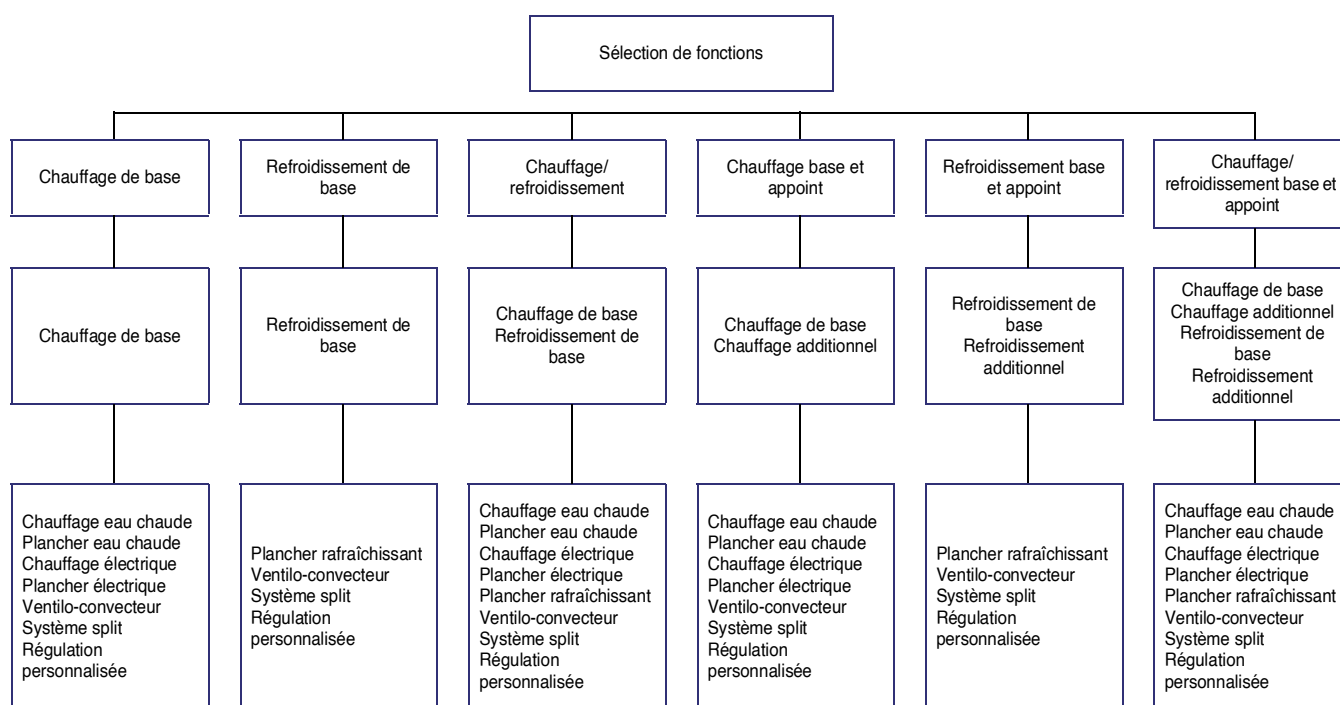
Sélection de fonctions

Chauffage de base

Chauffage de base

Chauffage eau chaude
Plancher eau chaude
Chauffage électrique
Plancher électrique
Ventilo-convecteur
Système split
Régulation personnalisée

Refroidissement de base

Refroidissement de base

Plancher rafraîchissant
Ventilo-convecteur
Système split
Régulation personnalisée

Chauffage/ refroidissement

Chauffage de base
Refroidissement de base

Chauffage eau chaude
Plancher eau chaude
Chauffage électrique
Plancher électrique
Plancher rafraîchissant
Ventilo-convecteur
Système split
Régulation personnalisée

Chauffage base et appoint

Chauffage de base
Chauffage additionnel

Chauffage eau chaude
Plancher eau chaude
Chauffage électrique
Plancher électrique
Ventilo-convecteur
Système split
Régulation personnalisée

Refroidissement base et appoint

Refroidissement de base
Refroidissement additionnel

Plancher rafraîchissant
Ventilo-convecteur
Système split
Régulation personnalisée

Chauffage/ refroidissement base et appoint

Chauffage de base
Chauffage additionnel
Refroidissement de base
Refroidissement additionnel

Chauffage eau chaude
Plancher eau chaude
Chauffage électrique
Plancher électrique
Plancher rafraîchissant
Ventilo-convecteur
Système split
Régulation personnalisée